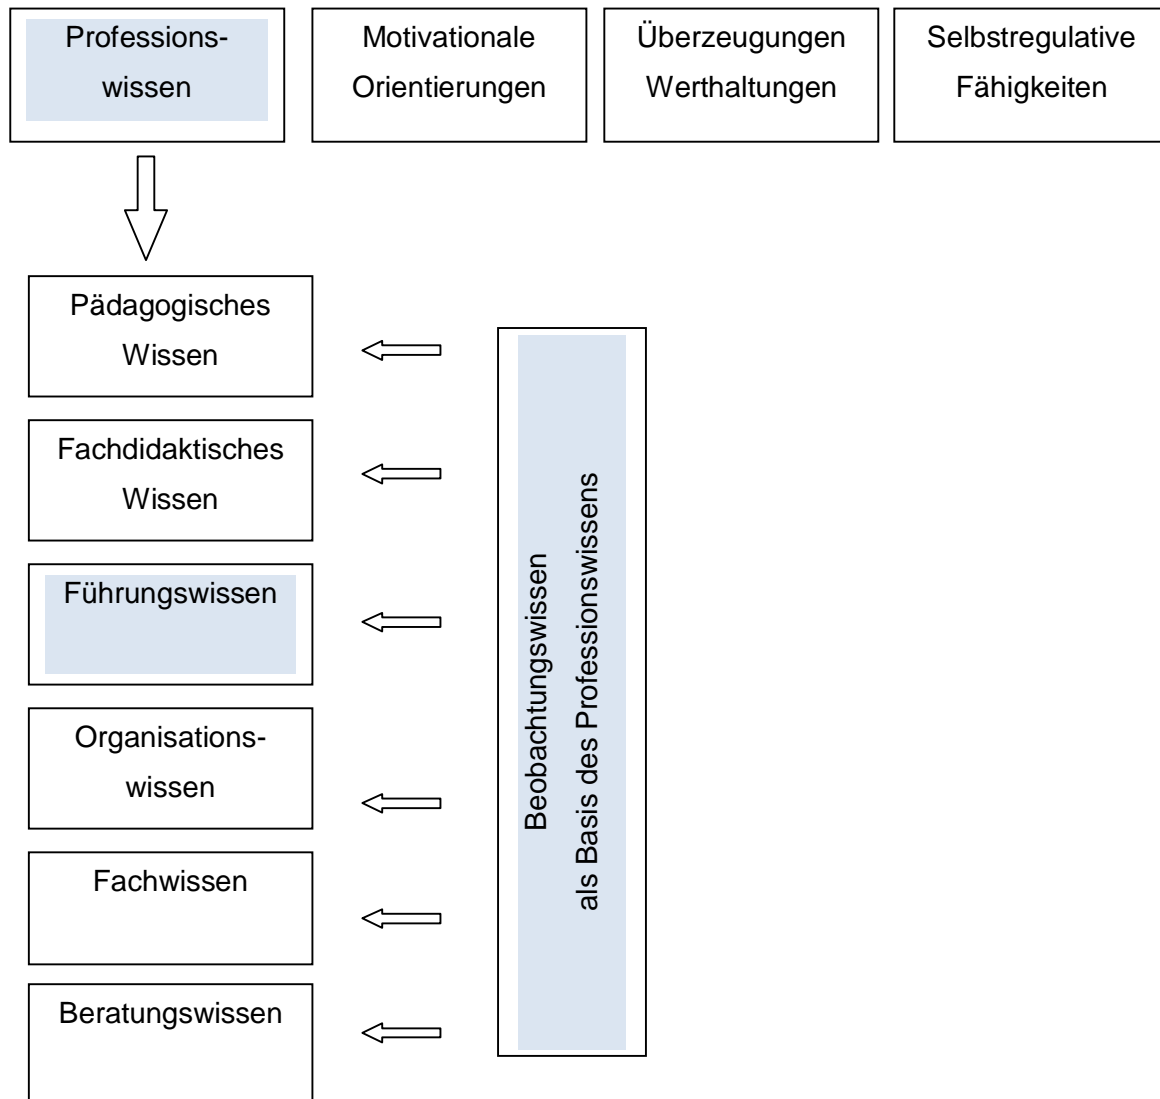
Professionswissen

Motivationale Orientierungen

Überzeugungen Werthaltungen

Selbstregulative Fähigkeiten

Pädagogisches Wissen

Fachdidaktisches Wissen

Führungswissen

Organisationswissen

Fachwissen

Beratungswissen

Beobachtungswissen als Basis des Professionswissens